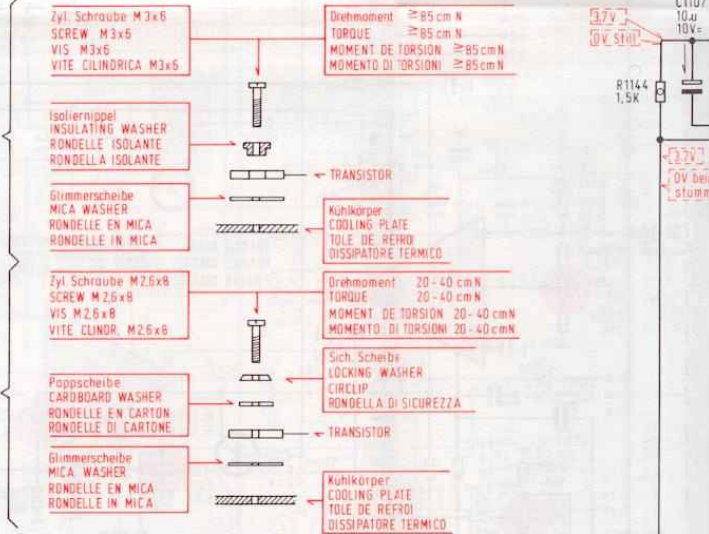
Zyl. Schraube M 3x6
SCREW M3x6
VIS M3x6
VITE CILINDRICA M3x6

Drehmoment ≧85 cm N
TORQUE ≧85 cm N
MOMENT DE TORSION ≧85 cm N
MOMENTO DI TORSIONI ≧85 cm N

C1107
10µ
10V=

3,7V
0V Still

R1144
1,5K

Isoliernippel
INSULATING WASHER
RONDELLE ISOLANTE
RONDELLA ISOLANTE

TRANSISTOR

3,7V
0V bei
stumm

Glimmerscheibe
MICA WASHER
RONDELLE EN MICA
RONDELLE IN MICA

Kühlkörper
COOLING PLATE
TOLE DE REFROI
DISSIPATORE TERMICO

Zyl. Schraube M 2,6x8
SCREW M 2,6x8
VIS M 2,6x8
VITE CILINDR. M2,6x8

Drehmoment 20-40 cm N
TORQUE 20-40 cm N
MOMENT DE TORSION 20-40 cm N
MOMENTO DI TORSIONI 20-40 cm N

Sich. Scheibe
LOCKING WASHER
CIRCLIP
RONDELLA DI SICUREZZA

Pappscheibe
CARDBOARD WASHER
RONDELLE EN CARTON
RONDELLE DI CARTONE

TRANSISTOR

Glimmerscheibe
MICA WASHER
RONDELLE EN MICA
RONDELLE IN MICA

Kühlkörper
COOLING PLATE
TOLE DE REFROI
DISSIPATORE TERMICO